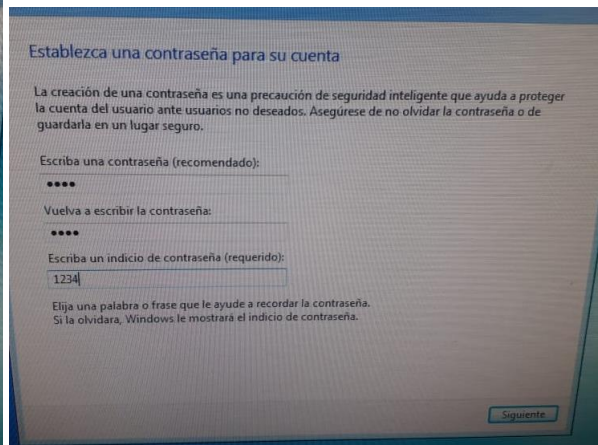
Establezca una contraseña para su cuenta

La creación de una contraseña es una precaución de seguridad inteligente que ayuda a proteger la cuenta del usuario ante usuarios no deseados. Asegúrese de no olvidar la contraseña o de guardarla en un lugar seguro.

Escriba una contraseña (recomendado):

••••

Vuelva a escribir la contraseña:

••••

Escriba un indicio de contraseña (requerido):

1234

Elija una palabra o frase que le ayude a recordar la contraseña.
Si la olvidara, Windows le mostrará el indicio de contraseña.

Siguiente